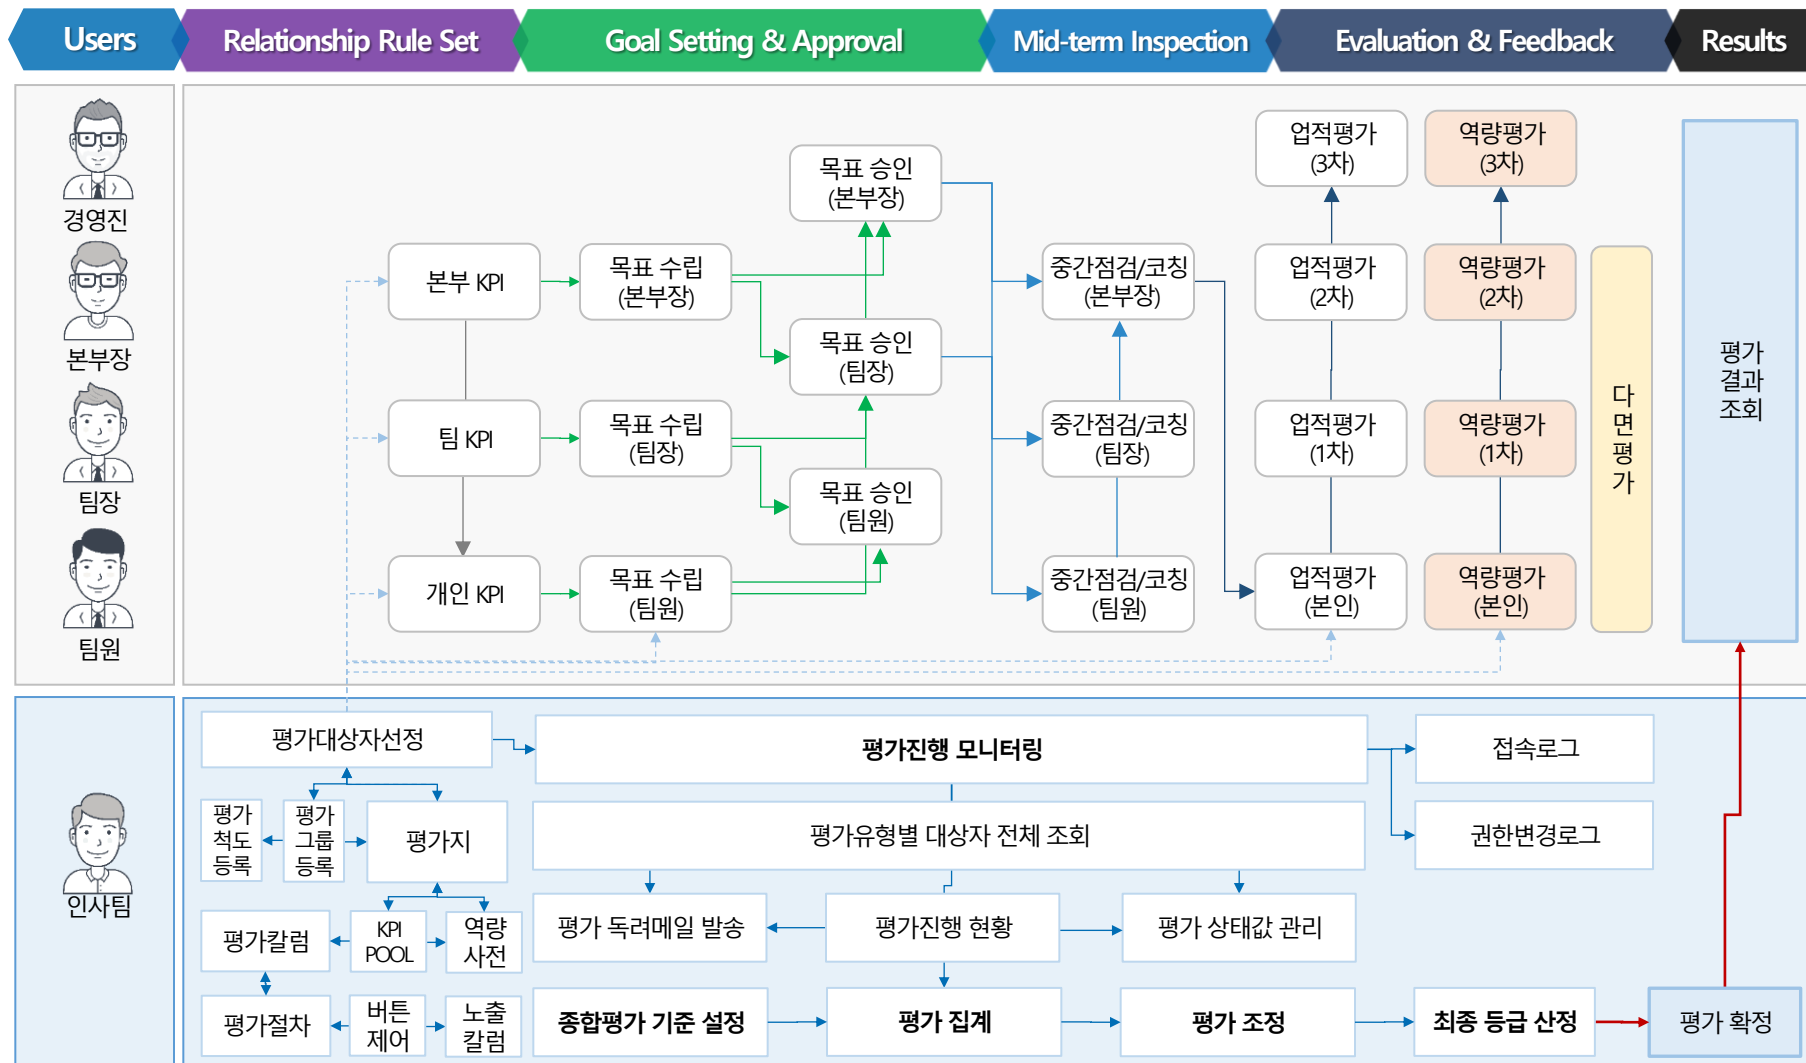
Users | Relationship Rule Set | Goal Setting & Approval | Mid-term Inspection | Evaluation & Feedback | Results

경영진

본부장

팀장

팀원

목표 승인 (본부장)

본부 KPI

목표 수립 (본부장)

목표 승인 (팀장)

팀 KPI

목표 수립 (팀장)

목표 승인 (팀원)

개인 KPI

목표 수립 (팀원)

중간점검/코칭 (본부장)

중간점검/코칭 (팀장)

중간점검/코칭 (팀원)

업적평가 (3차)

역량평가 (3차)

업적평가 (2차)

역량평가 (2차)

업적평가 (1차)

역량평가 (1차)

업적평가 (본인)

역량평가 (본인)

다면평가

평가 결과 조회

인사팀

평가대상자선정

평가진행 모니터링

접속로그

평가 척도 등록

평가 그룹 등록

평가지

평가유형별 대상자 전체 조회

권한변경로그

평가칼럼

KPI POOL

역량 사전

평가 독려메일 발송

평가진행 현황

평가 상태값 관리

평가절차

버튼 제어

노출 칼럼

종합평가 기준 설정

평가 집계

평가 조정

최종 등급 산정

평가 확정